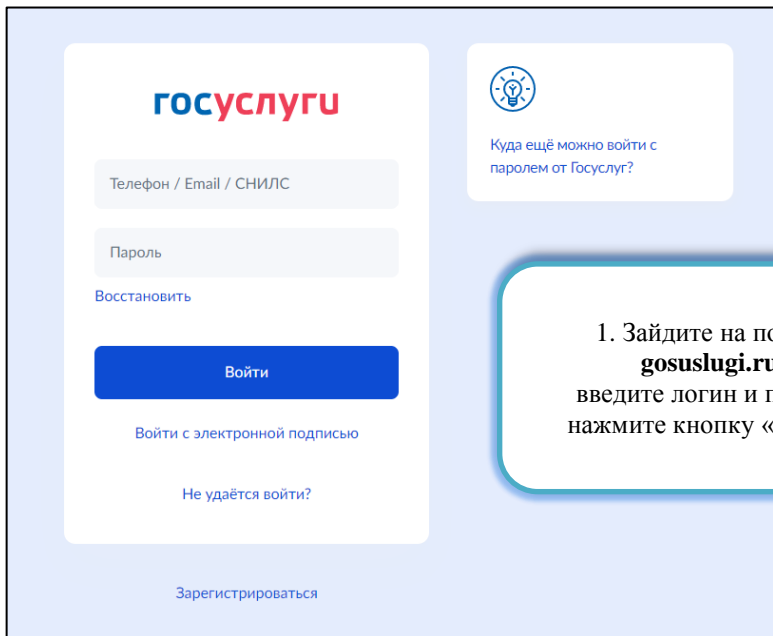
госуслуги

Телефон / Email / СНИЛС

Пароль

Восстановить

Войти

Войти с электронной подписью

Не удаётся войти?

Зарегистрироваться

Куда ещё можно войти с паролем от Госуслуг?

1. Зайдите на по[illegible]
**gosuslugi.ru**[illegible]
введите логин и п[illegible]
нажмите кнопку «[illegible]